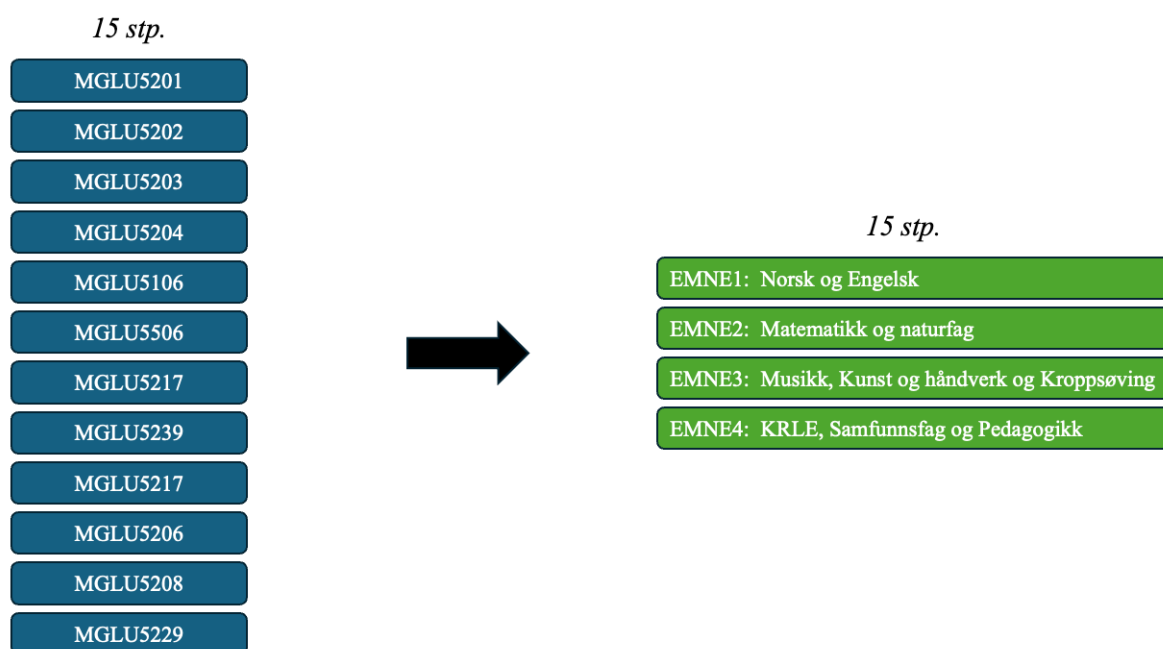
15 stp.

MGLU5201

MGLU5202

MGLU5203

MGLU5204

MGLU5106

MGLU5506

MGLU5217

MGLU5239

MGLU5217

MGLU5206

MGLU5208

MGLU5229

15 stp.

EMNE1: Norsk og Engelsk

EMNE2: Matematikk og naturfag

EMNE3: Musikk, Kunst og håndverk og Kroppsøving

EMNE4: KRLE, Samfunnsfag og Pedagogikk